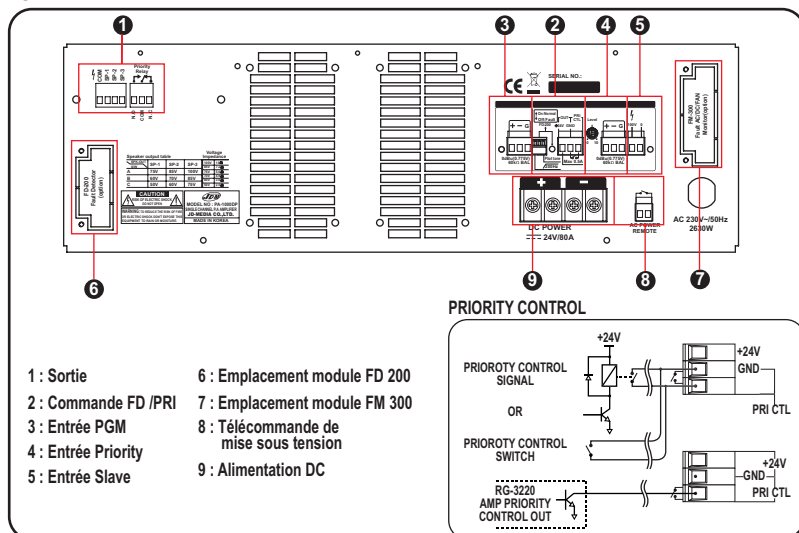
1
3 2 4 5
COM SP-1 SP-2 SP-3
Priority Relay
N.C COM N.O
SERIAL NO.:
CE
FM-300 Fault AC/DC/FAN Monitor(option)
FD-200 Fault Detector (option)
Speaker output table
| | SP-1 | SP-2 | SP-3 |
|---|---|---|---|
| A | 75V | 50V | 100V |
| B | 60V | 70V | 85V |
| C | | 50V | 70V |
Voltage impedance
JDM
CAUTION
MODEL NO.: PA-1080DP
SINGLE CHANNEL PA AMPLIFIER
JD-MEDIA CO.,LTD.
MADE IN KOREA
0dBu(0.775V) 600Ω BAL
Max 0.5A
Level
AC 230V~/50Hz 2630W
DC POWER
24V/80A
AC POWER REMOTE
6
9
8
7
PRIORITY CONTROL
+24V
PRIOROTY CONTROL SIGNAL
OR
PRIOROTY CONTROL SWITCH
RG-3220 AMP PRIORITY CONTROL OUT
+24V
GND
PRI CTL
+24V
GND
PRI CTL
1 : Sortie
2 : Commande FD /PRI
3 : Entrée PGM
4 : Entrée Priority
5 : Entrée Slave
6 : Emplacement module FD 200
7 : Emplacement module FM 300
8 : Télécommande de mise sous tension
9 : Alimentation DC